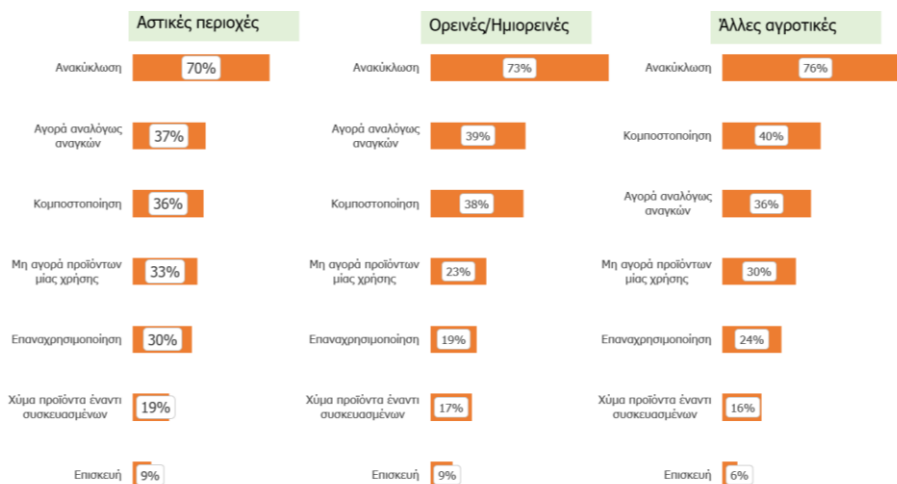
Αστικές περιοχές

Ανακύκλωση 70%

Αγορά αναλόγως αναγκών 37%

Κομποστοποίηση 36%

Μη αγορά προϊόντων μίας χρήσης 33%

Επαναχρησιμοποίηση 30%

Χύμα προϊόντα έναντι συσκευασμένων 19%

Επισκευή 9%

Ορεινές/Ημιορεινές

Ανακύκλωση 73%

Αγορά αναλόγως αναγκών 39%

Κομποστοποίηση 38%

Μη αγορά προϊόντων μίας χρήσης 23%

Επαναχρησιμοποίηση 19%

Χύμα προϊόντα έναντι συσκευασμένων 17%

Επισκευή 9%

Άλλες αγροτικές

Ανακύκλωση 76%

Κομποστοποίηση 40%

Αγορά αναλόγως αναγκών 36%

Μη αγορά προϊόντων μίας χρήσης 30%

Επαναχρησιμοποίηση 24%

Χύμα προϊόντα έναντι συσκευασμένων 16%

Επισκευή 6%